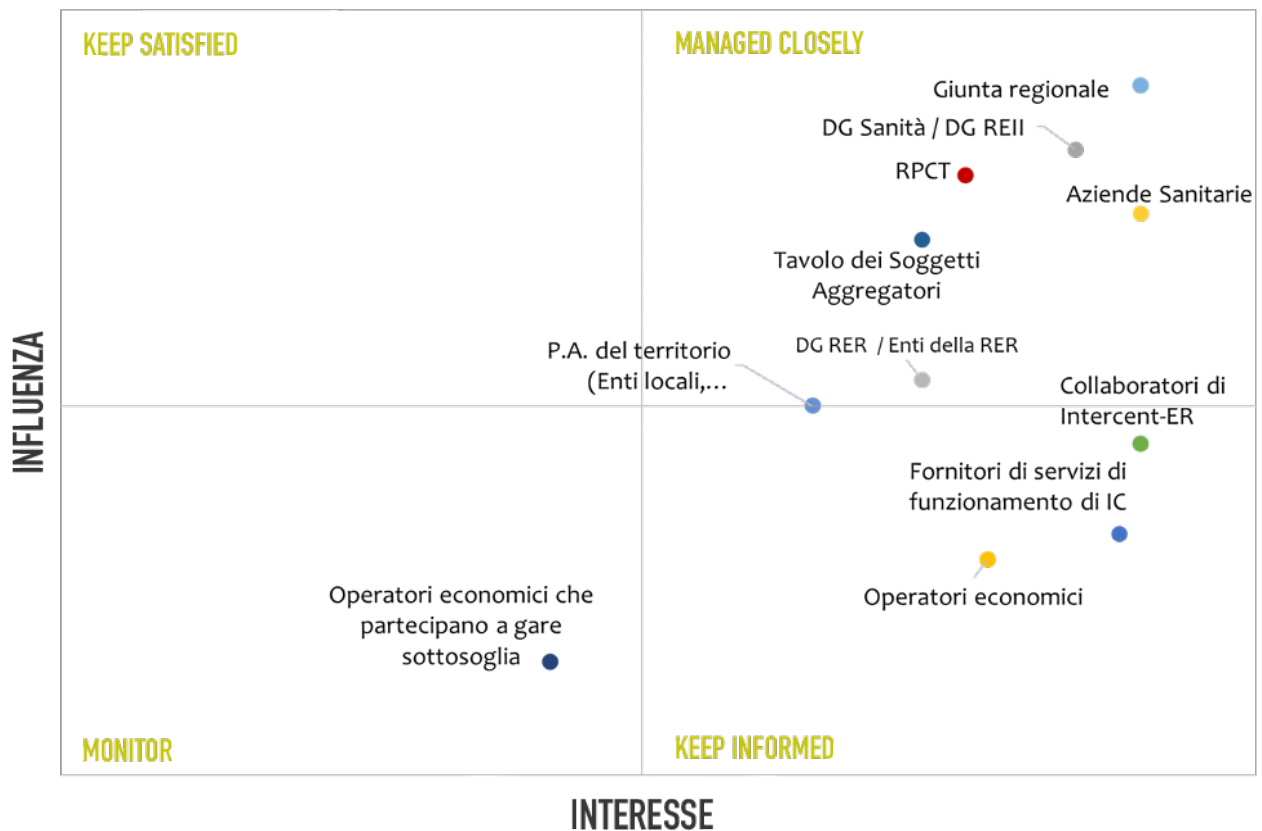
KEEP SATISFIED

MANAGED CLOSELY

Giunta regionale

DG Sanità / DG REII

RPCT

Aziende Sanitarie

Tavolo dei Soggetti Aggregatori

P.A. del territorio (Enti locali,...

DG RER / Enti della RER

Collaboratori di Intercent-ER

Fornitori di servizi di funzionamento di IC

Operatori economici

Operatori economici che partecipano a gare sottosoglia

MONITOR

KEEP INFORMED

INFLUENZA

INTERESSE